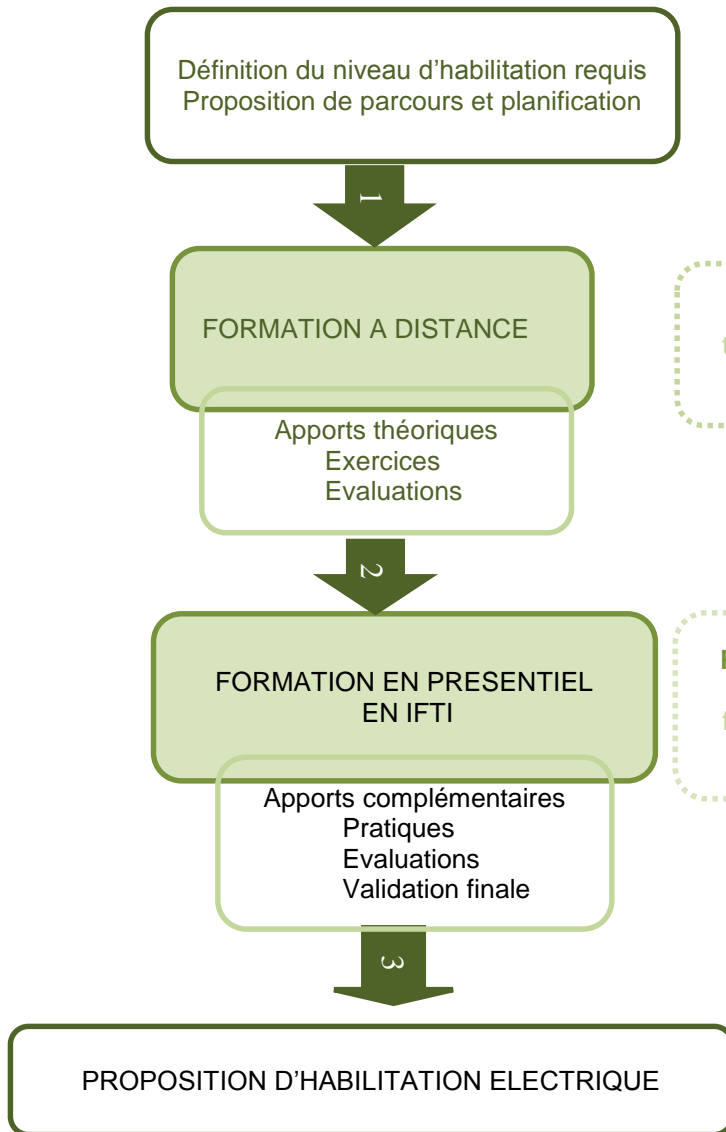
Définition du niveau d’habilitation requis
Proposition de parcours et planification

1

FORMATION A DISTANCE

Apports théoriques
Exercices
Evaluations

2

FORMATION EN PRESENTIEL EN IFTI

Apports complémentaires
Pratiques
Evaluations
Validation finale

3

PROPOSITION D’HABILITATION ELECTRIQUE